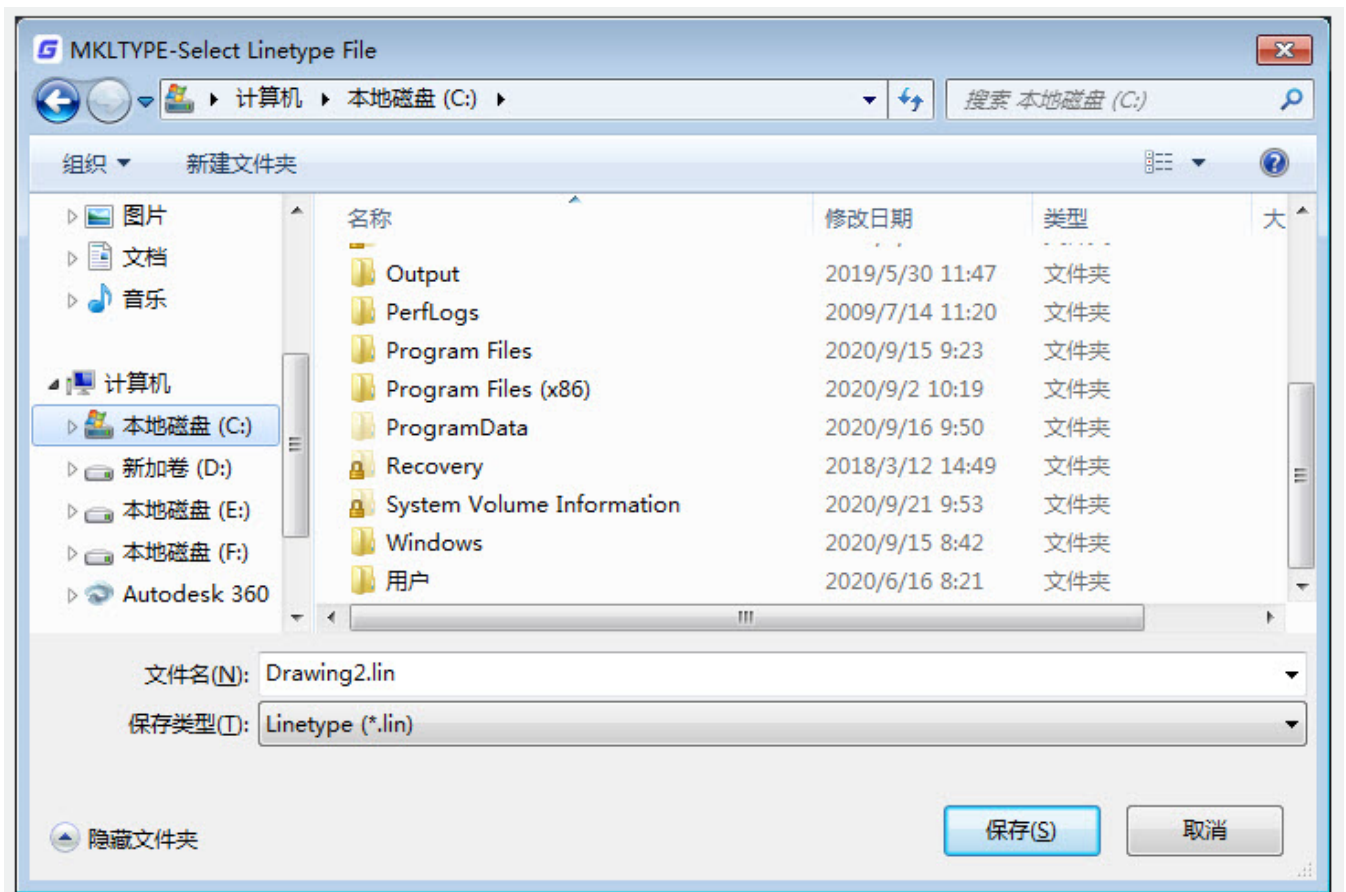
MKLTYPE-Select Linetype File

▸ 计算机 ▸ 本地磁盘 (C:) ▸

搜索 本地磁盘 (C:)

组织 ▾ 新建文件夹

图片
文档
音乐
计算机
本地磁盘 (C:)
新加卷 (D:)
本地磁盘 (E:)
本地磁盘 (F:)
Autodesk 360

| 名称 | 修改日期 | 类型 | 大 |
|---|---|---|---|
| Output | 2019/5/30 11:47 | 文件夹 | |
| PerfLogs | 2009/7/14 11:20 | 文件夹 | |
| Program Files | 2020/9/15 9:23 | 文件夹 | |
| Program Files (x86) | 2020/9/2 10:19 | 文件夹 | |
| ProgramData | 2020/9/16 9:50 | 文件夹 | |
| Recovery | 2018/3/12 14:49 | 文件夹 | |
| System Volume Information | 2020/9/21 9:53 | 文件夹 | |
| Windows | 2020/9/15 8:42 | 文件夹 | |
| 用户 | 2020/6/16 8:21 | 文件夹 | |

文件名(N): Drawing2.lin
保存类型(T): Linetype (*.lin)

隐藏文件夹

保存(S) 取消